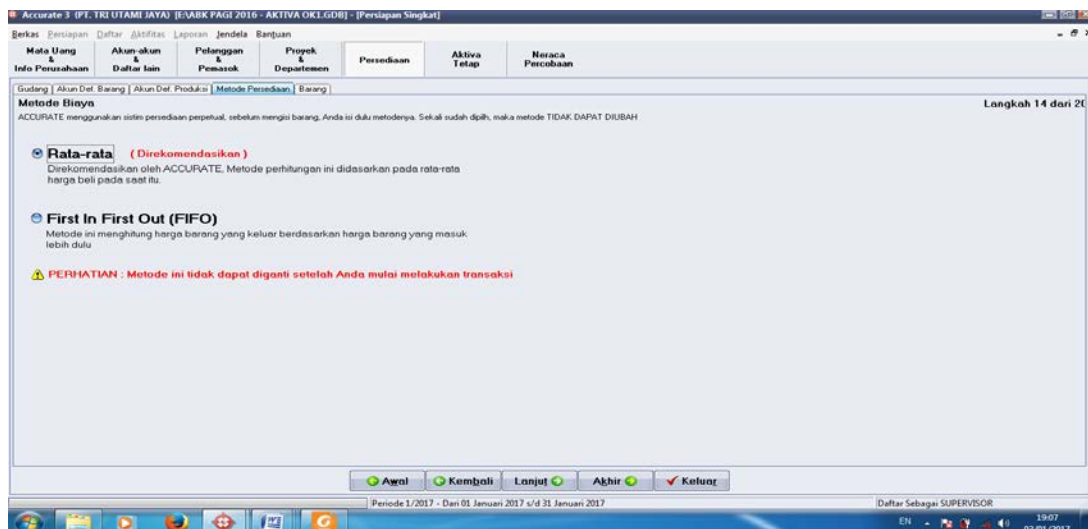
Accurate 3 (PT. TRI UTAMI JAYA) [E:\ABK PAGI 2016 - AKTIVA OK1.GDB] - [Persiapan Singkat]

Berkas Persiapan Daftar Aktifitas Laporan Jendela Bantuan

Mata Uang & Info Perusahaan | Akun-akun & Daftar lain | Pelanggan & Pemasok | Proyek & Departemen | Persediaan | Aktiva Tetap | Neraca Percobaan

Gudang | Akun Def. Barang | Akun Def. Produksi | Metode Persediaan | Barang

Metode Biaya

Langkah 14 dari 2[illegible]

ACCURATE menggunakan sistim persediaan perpetual, sebelum mengisi barang, Anda isi dulu metodenya. Sekali sudah dipilih, maka metode TIDAK DAPAT DIUBAH

Rata-rata (Direkomendasikan)

Direkomendasikan oleh ACCURATE, Metode perhitungan ini didasarkan pada rata-rata harga beli pada saat itu.

First In First Out (FIFO)

Metode ini menghitung harga barang yang keluar berdasarkan harga barang yang masuk lebih dulu

PERHATIAN : Metode ini tidak dapat diganti setelah Anda mulai melakukan transaksi

Awal | Kembali | Lanjut | Akhir | Keluar

Periode 1/2017 - Dari 01 Januari 2017 s/d 31 Januari 2017

Daftar Sebagai SUPERVISOR

EN 19:07 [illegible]